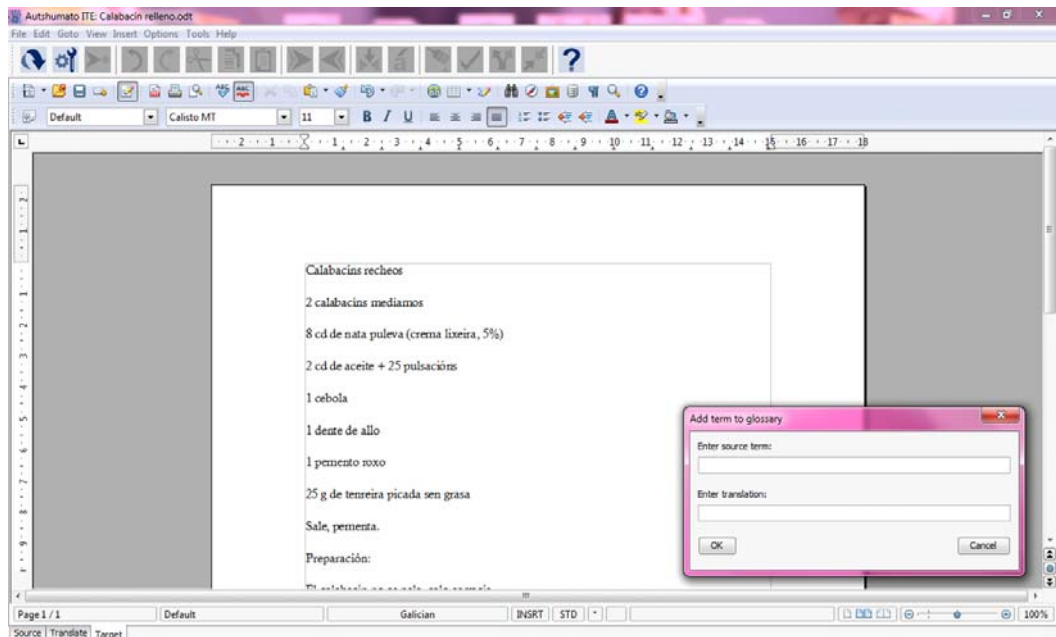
Autshumato ITE: Calabacín relleno.odt

File Edit Goto View Insert Options Tools Help

Default

Calisto MT

11

Calabacins recheos

2 calabacins mediamos

8 cd de nata puleva (crema lixeira, 5%)

2 cd de aceite + 25 pulsacións

1 cebola

1 dente de allo

1 pemento roxo

25 g de tenreira picada sen grasa

Sale, pementa.

Preparación:

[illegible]

Add term to glossary

Enter source term:

Enter translation:

OK

Cancel

Page 1 / 1

Default

Galician

INSRT

STD

100%

Source | Translate | Target